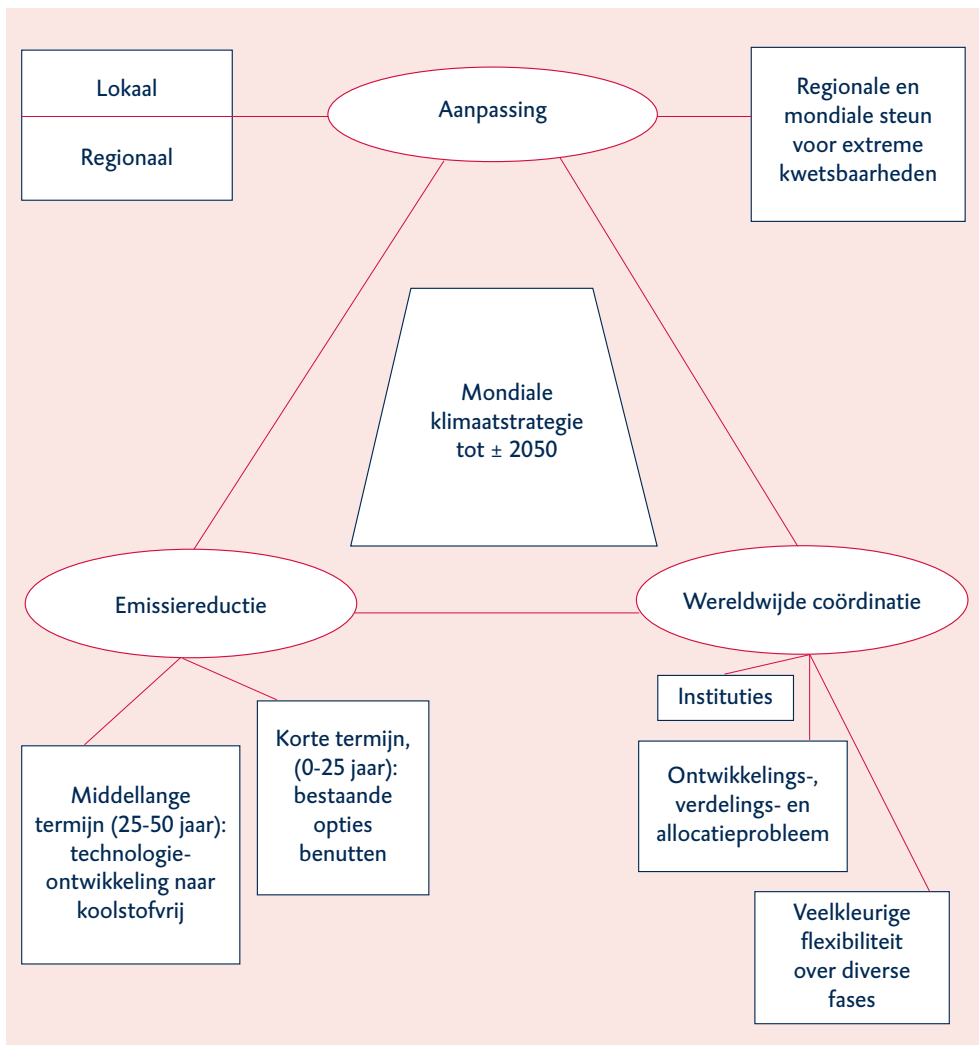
Lokaal

Regionaal

Aanpassing

Regionale en mondiale steun voor extreme kwetsbaarheden

Mondiale klimaatstrategie tot ± 2050

Emissiereductie

Wereldwijde coördinatie

Instituties

Korte termijn, (0-25 jaar): bestaande opties benutten

Middellange termijn (25-50 jaar): technologie-ontwikkeling naar koolstofvrij

Ontwikkelings-, verdelings- en allocatieprobleem

Veelkleurige flexibiliteit over diverse fases